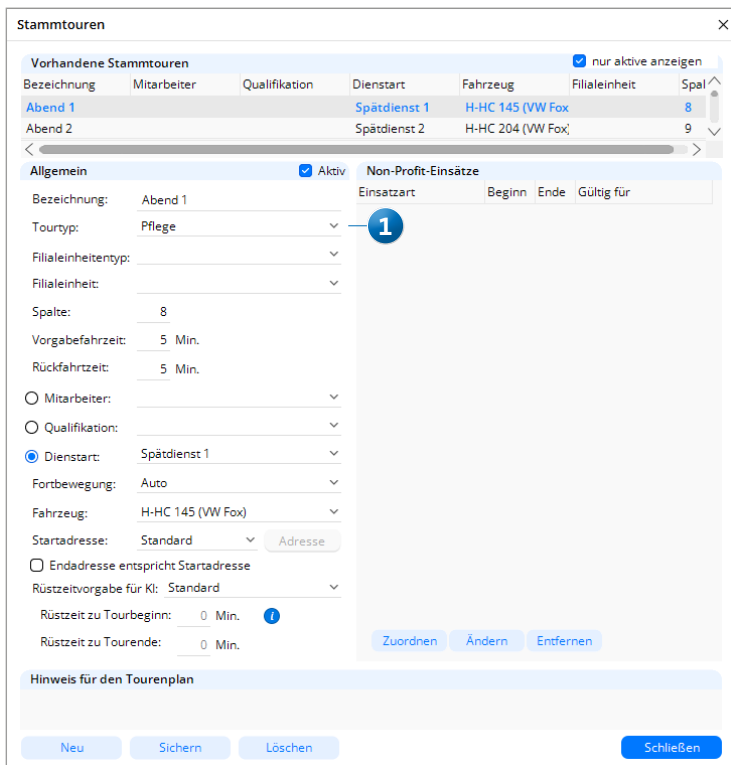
Stammtouren

Vorhandene Stammtouren

nur aktive anzeigen

| Bezeichnung | Mitarbeiter | Qualifikation | Dienstart | Fahrzeug | Filialeinheit | Spal |
|---|---|---|---|---|---|---|
| Abend 1 | | | Spätdienst 1 | H-HC 145 (VW Fox | | 8 |
| Abend 2 | | | Spätdienst 2 | H-HC 204 (VW Fox) | | 9 |

Allgemein

Aktiv

Bezeichnung: Abend 1

Tourtyp: Pflege

Filialeinheitentyp:

Filialeinheit:

Spalte: 8

Vorgabefahrzeit: 5 Min.

Rückfahrtzeit: 5 Min.

Mitarbeiter:

Qualifikation:

Dienstart: Spätdienst 1

Fortbewegung: Auto

Fahrzeug: H-HC 145 (VW Fox)

Startadresse: Standard

Adresse

Endadresse entspricht Startadresse

Rüstzeitvorgabe für KI: Standard

Rüstzeit zu Tourbeginn: 0 Min.

Rüstzeit zu Tourende: 0 Min.

Non-Profit-Einsätze

| Einsatzart | Beginn | Ende | Gültig für |
|---|---|---|---|

1

Zuordnen Ändern Entfernen

Hinweis für den Tourenplan

Neu Sichern Löschen Schließen